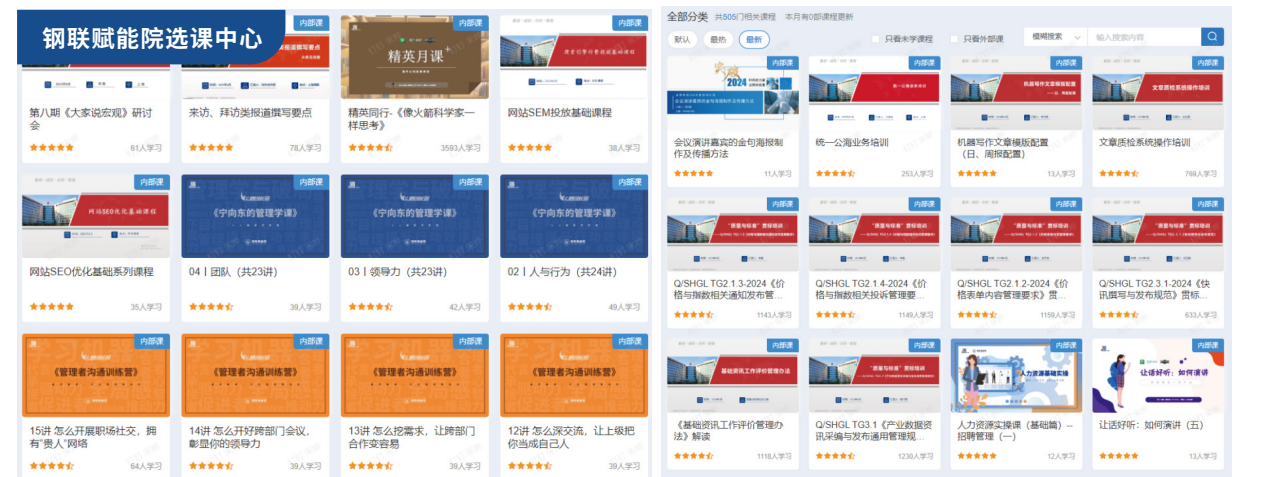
钢联赋能院选课中心

内部课
第八期《大家说宏观》研讨会
61人学习

内部课
来访、拜访类报道撰写要点
78人学习

内部课
精英月课
精英同行-《像火箭科学家一样思考》
3593人学习

内部课
网站SEM投放基础课程
38人学习

内部课
网站SEO优化基础系列课程
35人学习

内部课
《宁向东的管理学课》
04丨团队（共23讲）
39人学习

内部课
《宁向东的管理学课》
03丨领导力（共23讲）
42人学习

内部课
《宁向东的管理学课》
02丨人与行为（共24讲）
49人学习

内部课
《管理者沟通训练营》
15讲 怎么开展职场社交，拥有"贵人"网络
64人学习

内部课
《管理者沟通训练营》
14讲 怎么开好跨部门会议，彰显你的领导力
39人学习

内部课
《管理者沟通训练营》
13讲 怎么挖需求，让跨部门合作变容易
39人学习

内部课
《管理者沟通训练营》
12讲 怎么深交流，让上级把你当成自己人
39人学习

全部分类 共505门相关课程 本月有0部课程更新
默认 最热 最新 只看未学课程 只看外部课 模糊搜索 输入搜索内容

内部课
2024
会议演讲嘉宾的金句海报制作及传播方法
11人学习

内部课
统一公海业务培训
253人学习

内部课
机器写作文章模版配置（日、周报配置）
13人学习

内部课
文章质检系统操作培训
768人学习

内部课
Q/SHGL TG2.1.3-2024《价格与指数相关通知发布管...
1143人学习

内部课
Q/SHGL TG2.1.4-2024《价格与指数相关投诉管理要...
1149人学习

内部课
Q/SHGL TG2.1.2-2024《价格表单内容管理要求》贯...
1159人学习

内部课
Q/SHGL TG2.3.1-2024《快讯撰写与发布规范》贯标...
633人学习

内部课
基础资讯工作评价管理办法
《基础资讯工作评价管理办法》解读
1118人学习

内部课
Q/SHGL TG3.1《产业数据资讯采编与发布通用管理规...
1230人学习

内部课
人力资源基础实操
人力资源实操课（基础篇）--招聘管理（一）
12人学习

内部课
让话好听：如何演讲
让话好听：如何演讲（五）
13人学习